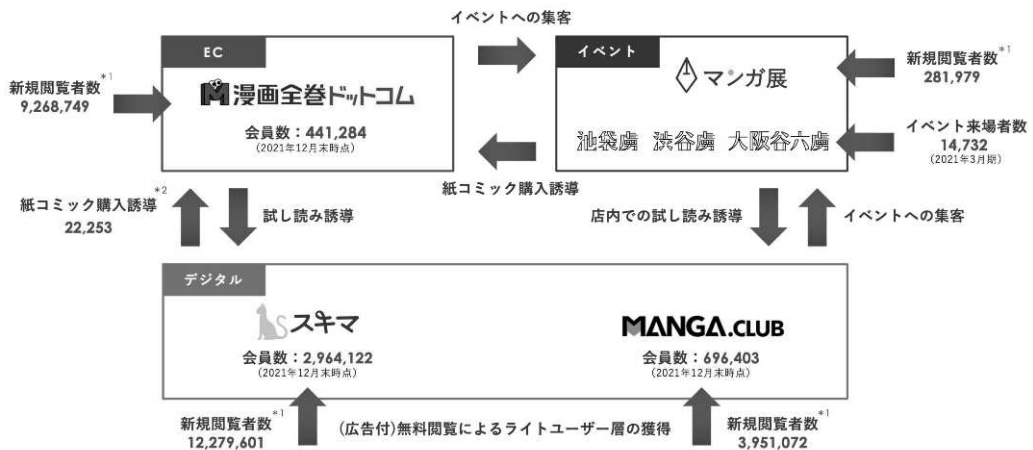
イベントへの集客

EC

漫画全巻ドットコム

会員数：441,284
(2021年12月末時点)

新規閲覧者数$^{*1}$
9,268,749

イベント

マンガ展

池袋虜　渋谷虜　大阪谷六虜

新規閲覧者数$^{*1}$
281,979

イベント来場者数
14,732
(2021年3月期)

紙コミック購入誘導

紙コミック購入誘導$^{*2}$
22,253

試し読み誘導

店内での試し読み誘導

イベントへの集客

デジタル

スキマ

会員数：2,964,122
(2021年12月末時点)

MANGA.CLUB

会員数：696,403
(2021年12月末時点)

新規閲覧者数$^{*1}$
12,279,601

(広告付)無料閲覧によるライトユーザー層の獲得

新規閲覧者数$^{*1}$
3,951,072